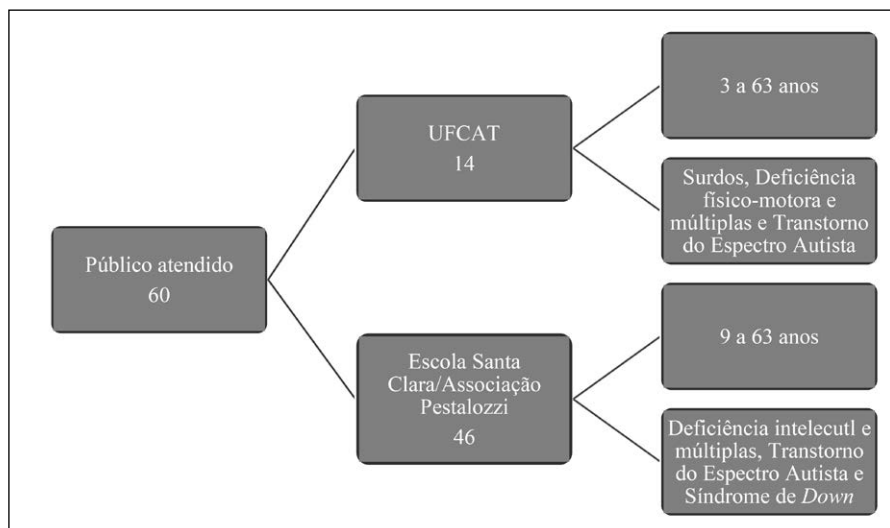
Público atendido
60

UFCAT
14

3 a 63 anos

Surdos, Deficiência físico-motora e múltiplas e Transtorno do Espectro Autista

Escola Santa Clara/Associação Pestalozzi
46

9 a 63 anos

Deficiência intelecutl e múltiplas, Transtorno do Espectro Autista e Síndrome de *Down*